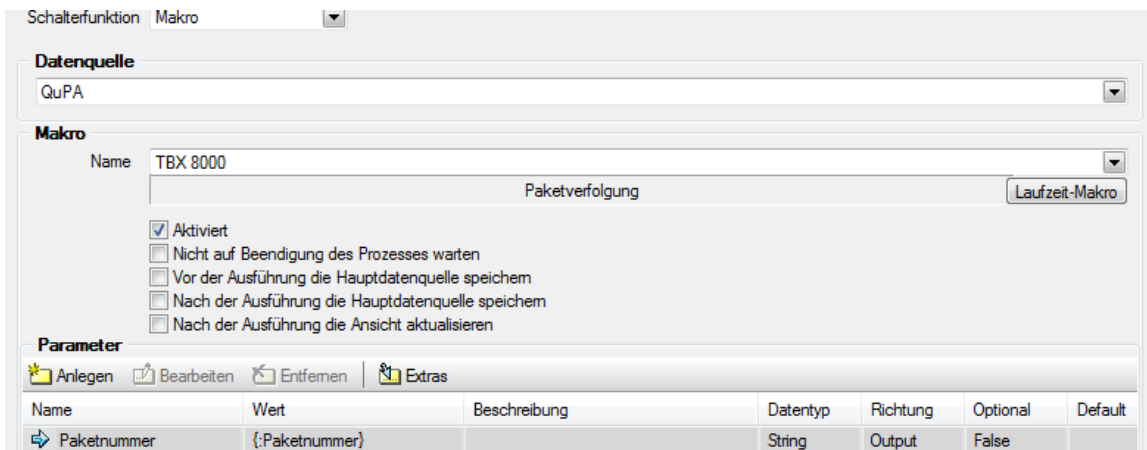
Schalterfunktion Makro

Datenquelle

QuPA

Makro

Name TBX 8000

Paketverfolgung

Laufzeit-Makro

Aktiviert

Nicht auf Beendigung des Prozesses warten

Vor der Ausführung die Hauptdatenquelle speichern

Nach der Ausführung die Hauptdatenquelle speichern

Nach der Ausführung die Ansicht aktualisieren

Parameter

Anlegen Bearbeiten Entfernen Extras

| Name | Wert | Beschreibung | Datentyp | Richtung | Optional | Default |
|---|---|---|---|---|---|---|
| Paketnummer | {:Paketnummer} | | String | Output | False | |